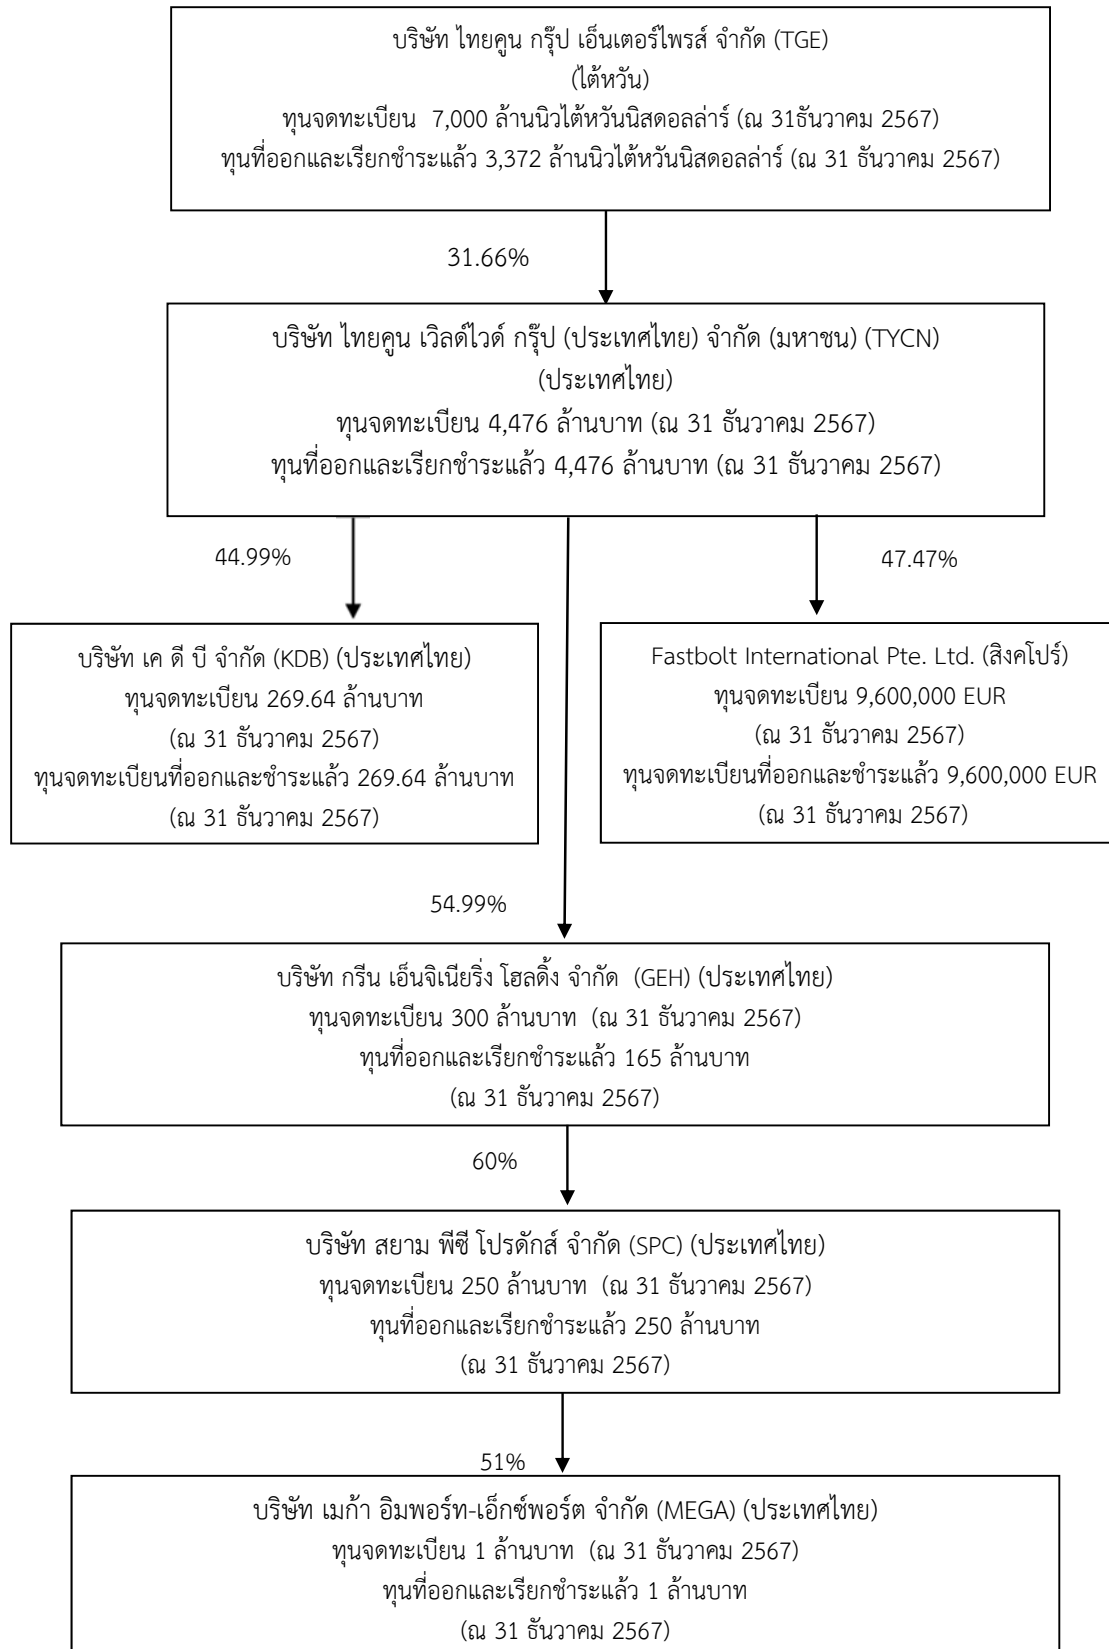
บริษัท ไทยคูน กรุ๊ป เอ็นเตอร์ไพรส์ จำกัด (TGE)
(ไต้หวัน)
ทุนจดทะเบียน 7,000 ล้านนิวไต้หวันนิสดอลล่าร์ (ณ 31ธันวาคม 2567)
ทุนที่ออกและเรียกชำระแล้ว 3,372 ล้านนิวไต้หวันนิสดอลล่าร์ (ณ 31 ธันวาคม 2567)

31.66%

บริษัท ไทยคูน เวิลด์ไวด์ กรุ๊ป (ประเทศไทย) จำกัด (มหาชน) (TYCN)
(ประเทศไทย)
ทุนจดทะเบียน 4,476 ล้านบาท (ณ 31 ธันวาคม 2567)
ทุนที่ออกและเรียกชำระแล้ว 4,476 ล้านบาท (ณ 31 ธันวาคม 2567)

44.99%

47.47%

บริษัท เค ดี บี จำกัด (KDB) (ประเทศไทย)
ทุนจดทะเบียน 269.64 ล้านบาท
(ณ 31 ธันวาคม 2567)
ทุนจดทะเบียนที่ออกและชำระแล้ว 269.64 ล้านบาท
(ณ 31 ธันวาคม 2567)

Fastbolt International Pte. Ltd. (สิงคโปร์)
ทุนจดทะเบียน 9,600,000 EUR
(ณ 31 ธันวาคม 2567)
ทุนจดทะเบียนที่ออกและชำระแล้ว 9,600,000 EUR
(ณ 31 ธันวาคม 2567)

54.99%

บริษัท กรีน เอ็นจิเนียริ่ง โฮลดิ้ง จำกัด (GEH) (ประเทศไทย)
ทุนจดทะเบียน 300 ล้านบาท (ณ 31 ธันวาคม 2567)
ทุนที่ออกและเรียกชำระแล้ว 165 ล้านบาท
(ณ 31 ธันวาคม 2567)

60%

บริษัท สยาม พีซี โปรดักส์ จำกัด (SPC) (ประเทศไทย)
ทุนจดทะเบียน 250 ล้านบาท (ณ 31 ธันวาคม 2567)
ทุนที่ออกและเรียกชำระแล้ว 250 ล้านบาท
(ณ 31 ธันวาคม 2567)

51%

บริษัท เมก้า อิมพอร์ท-เอ็กซ์พอร์ต จำกัด (MEGA) (ประเทศไทย)
ทุนจดทะเบียน 1 ล้านบาท (ณ 31 ธันวาคม 2567)
ทุนที่ออกและเรียกชำระแล้ว 1 ล้านบาท
(ณ 31 ธันวาคม 2567)